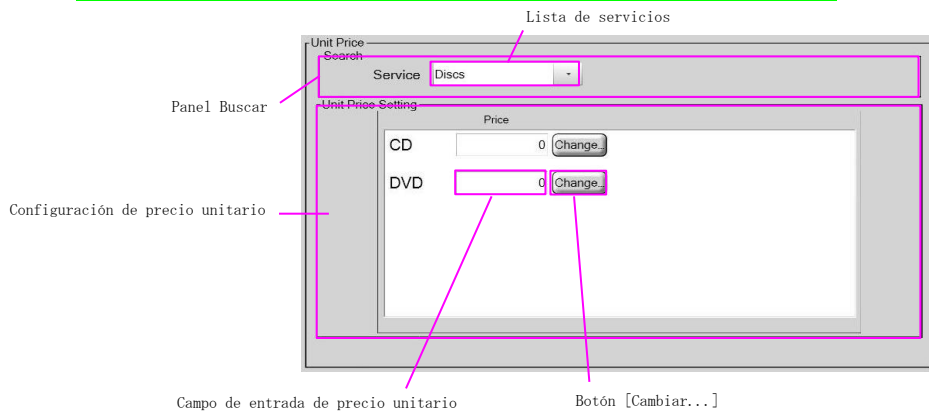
Lista de servicios

Unit Price

Search

Service

Discs

Panel Buscar

Unit Price Setting

Price

CD

0

Change...

DVD

0

Change...

Configuración de precio unitario

Campo de entrada de precio unitario

Botón [Cambiar...]